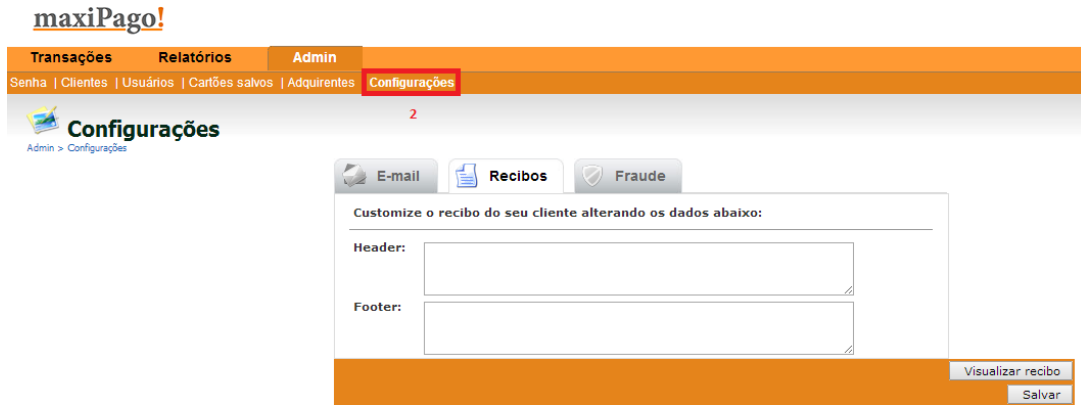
maxiPago!

Transações Relatórios Admin

Senha | Clientes | Usuários | Cartões salvos | Adquirentes | Configurações

2

Configurações

Admin > Configurações

E-mail Recibos Fraude

Customize o recibo do seu cliente alterando os dados abaixo:

Header:

Footer:

Visualizar recibo

Salvar